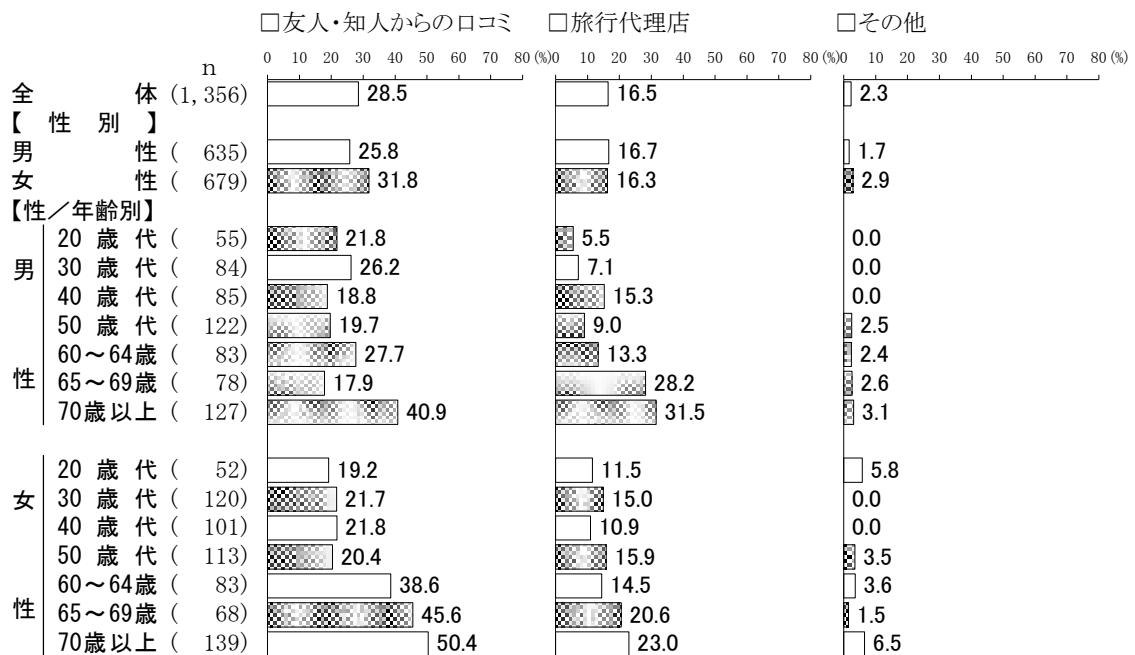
□友人・知人からの口コミ □旅行代理店 □その他

| | n | 友人・知人からの口コミ | 旅行代理店 | その他 |
|---|---|---|---|---|
| | | 0 10 20 30 40 50 60 70 80 (%) | 0 10 20 30 40 50 60 70 80 (%) | 0 10 20 30 40 50 60 70 80 (%) |
| 全体 | (1, 356) | 28.5 | 16.5 | 2.3 |
| 【性別】 | | | | |
| 男性 | (635) | 25.8 | 16.7 | 1.7 |
| 女性 | (679) | 31.8 | 16.3 | 2.9 |
| 【性／年齢別】 | | | | |
| 男性 20歳代 | (55) | 21.8 | 5.5 | 0.0 |
| 30歳代 | (84) | 26.2 | 7.1 | 0.0 |
| 40歳代 | (85) | 18.8 | 15.3 | 0.0 |
| 50歳代 | (122) | 19.7 | 9.0 | 2.5 |
| 60～64歳 | (83) | 27.7 | 13.3 | 2.4 |
| 65～69歳 | (78) | 17.9 | 28.2 | 2.6 |
| 70歳以上 | (127) | 40.9 | 31.5 | 3.1 |
| 女性 20歳代 | (52) | 19.2 | 11.5 | 5.8 |
| 30歳代 | (120) | 21.7 | 15.0 | 0.0 |
| 40歳代 | (101) | 21.8 | 10.9 | 0.0 |
| 50歳代 | (113) | 20.4 | 15.9 | 3.5 |
| 60～64歳 | (83) | 38.6 | 14.5 | 3.6 |
| 65～69歳 | (68) | 45.6 | 20.6 | 1.5 |
| 70歳以上 | (139) | 50.4 | 23.0 | 6.5 |